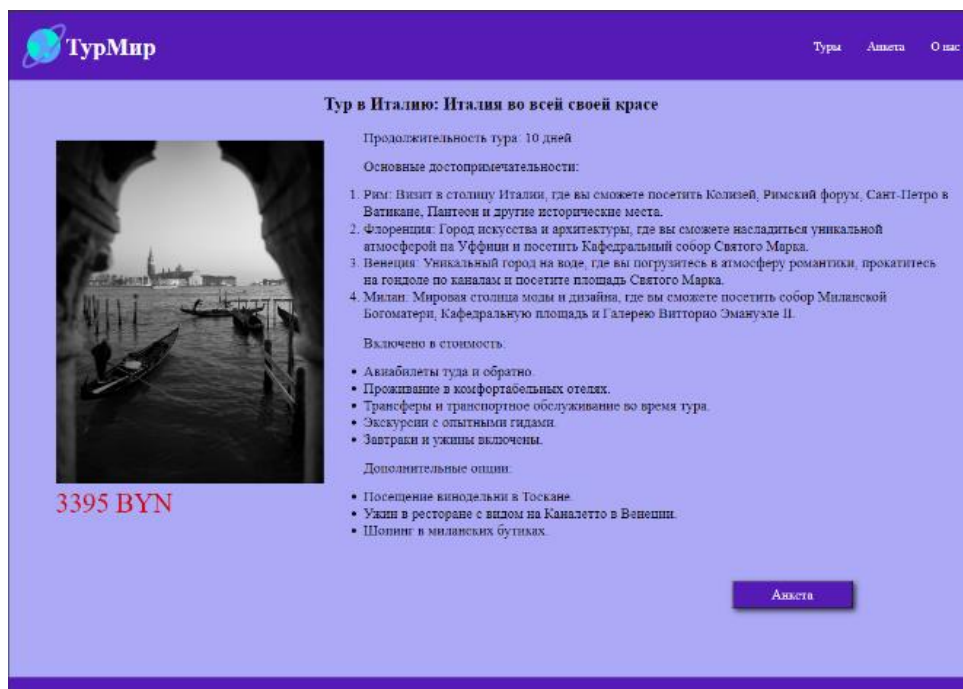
ТурМир

Туры Анкета О нас

Тур в Италию: Италия во всей своей красе

Продолжительность тура: 10 дней

Основные достопримечательности:

1. Рим: Визит в столицу Италии, где вы сможете посетить Колизей, Римский форум, Сант-Петро в Ватикане, Пантеон и другие исторические места.
2. Флоренция: Город искусства и архитектуры, где вы сможете насладиться уникальной атмосферой на Уффици и посетить Кафедральный собор Святого Марка.
3. Венеция: Уникальный город на воде, где вы погрузитесь в атмосферу романтики, прокатитесь на гондоле по каналам и посетите площадь Святого Марка.
4. Милан: Мировая столица моды и дизайна, где вы сможете посетить собор Миланской Богоматери, Кафедральную площадь и Галерею Витторио Эмануэле II.

Включено в стоимость:

- Авиабилеты туда и обратно.
- Проживание в комфортабельных отелях.
- Трансферы и транспортное обслуживание во время тура.
- Экскурсии с опытными гидами.
- Завтраки и ужины включены.

Дополнительные опции:

- Посещение винодельни в Тоскане.
- Ужин в ресторане с видом на Каналетто в Венеции.
- Шопинг в миланских бутиках.

3395 BYN

Анкета